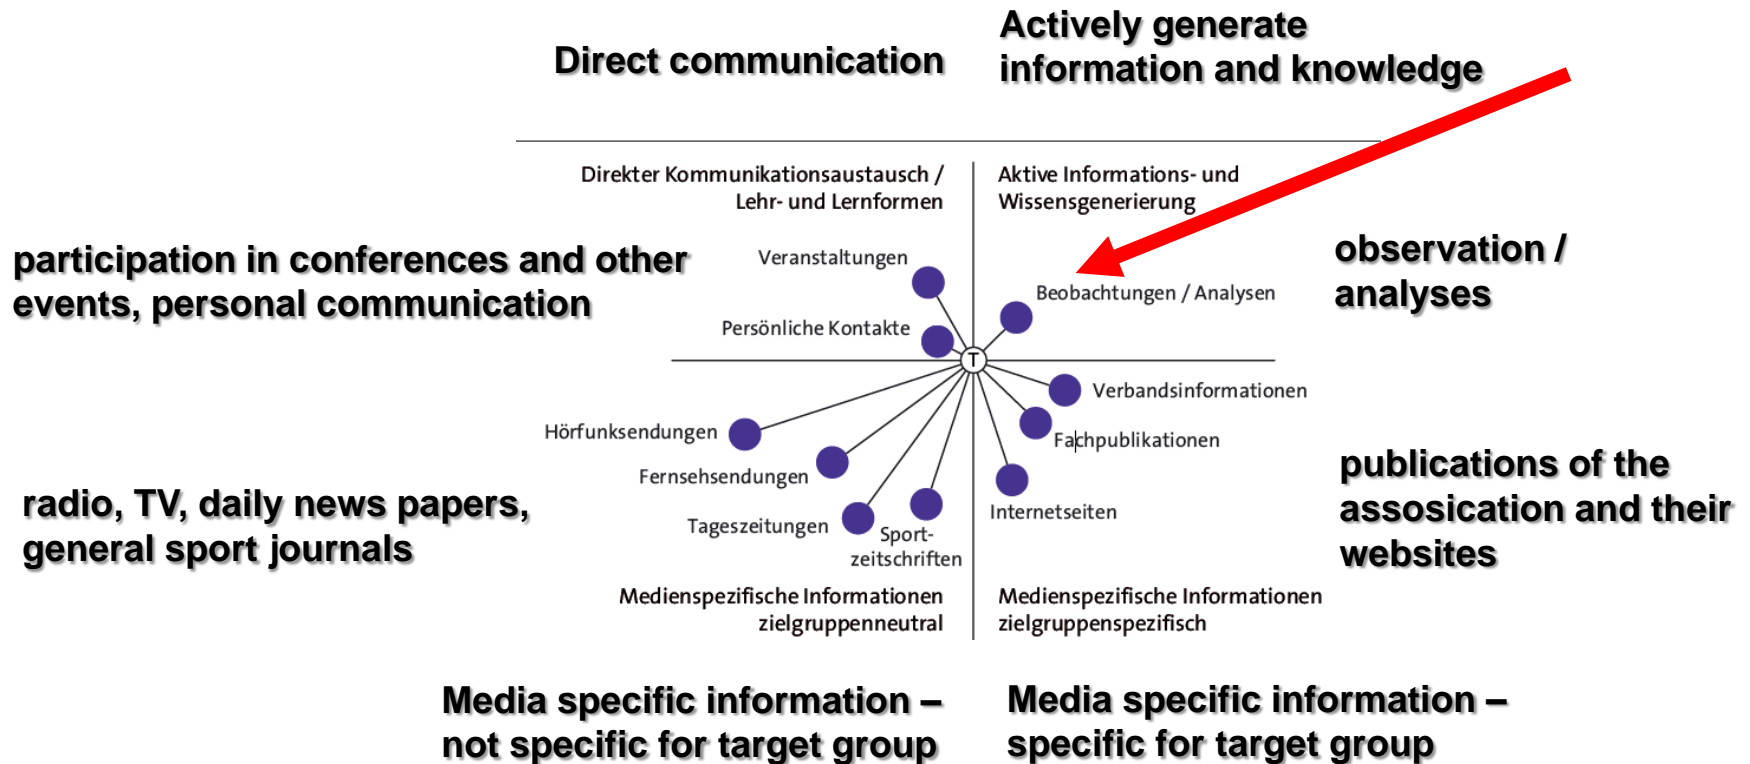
Direct communication

Actively generate information and knowledge

Direkter Kommunikationsaustausch / Lehr- und Lernformen

Aktive Informations- und Wissensgenerierung

participation in conferences and other events, personal communication

Veranstaltungen

Persönliche Kontakte

Beobachtungen / Analysen

observation / analyses

T

Verbandsinformationen

Hörfunksendungen

Fachpublikationen

Fernsehsendungen

publications of the assosication and their websites

radio, TV, daily news papers, general sport journals

Tageszeitungen

Sport-zeitschriften

Internetseiten

Medienspezifische Informationen zielgruppenneutral

Medienspezifische Informationen zielgruppenspezifisch

Media specific information – not specific for target group

Media specific information – specific for target group